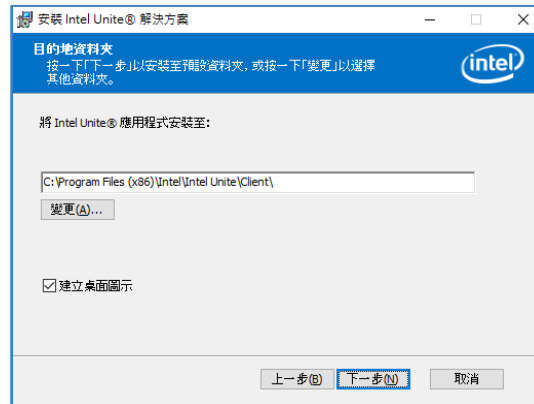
安裝 Intel Unite® 解決方案

目的地資料夾
按一下「下一步」以安裝至預設資料夾，或按一下「變更」以選擇其他資料夾。

intel

將 Intel Unite® 應用程式安裝至:

C:\Program Files (x86)\Intel\Intel Unite\Client\

變更(A)...

☑ 建立桌面圖示

上一步(B)　下一步(N)　取消